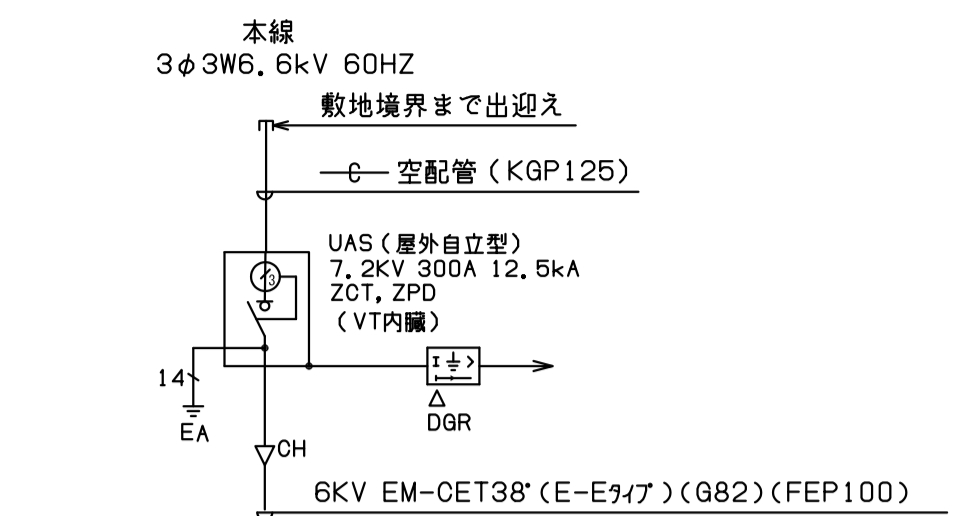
本線
3$\phi$3W6.6kV 60HZ

敷地境界まで出迎え

—C— 空配管(KGP125)

UAS(屋外自立型)
7.2KV 300A 12.5kA
ZCT,ZPD
(VT内臓)

3

I $\frac{1}{=}$ >

14

EA

Δ
DGR

CH

6KV EM-CET38$^{\circ}$(E-Eﾀｲﾌﾟ)(G82)(FEP100)